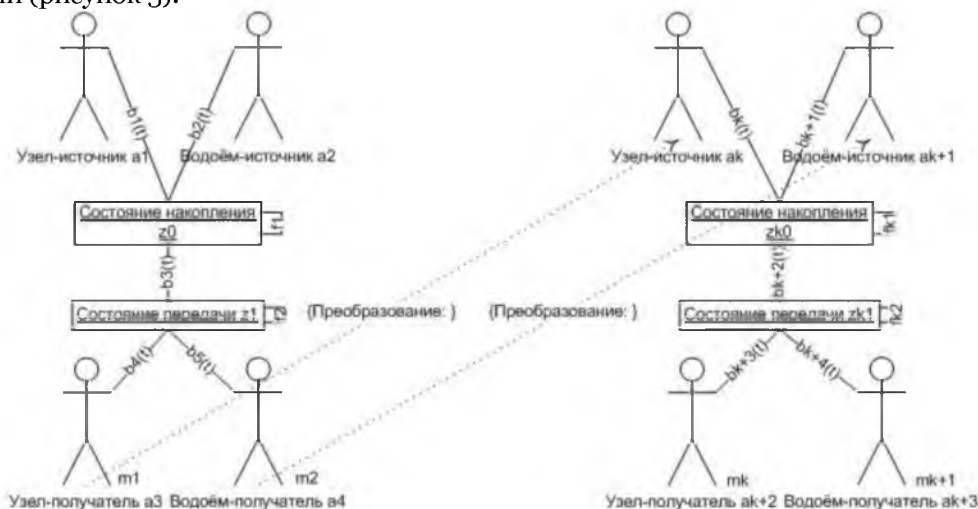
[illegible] (рисунок 3).

b1(t)
b2(t)
Узел-источник a1
Водоём-источник a2
Состояние накопления
z0
[t1]
b3(t)
Состояние передачи z1
t2
(Преобразование: )
b4(t)
b5(t)
m1
m2
Узел-получатель a3
Водоём-получатель a4

bk(t)
bk+1(t)
Узел-источник ak
Водоём-источник ak+1
Состояние накопления
zk0
tk1
bk+2(t)
(Преобразование: )
Состояние передачи zk1
tk2
bk+3(t)
bk+4(t)
mk
mk+1
Узел-получатель ak+2
Водоём-получатель ak+3